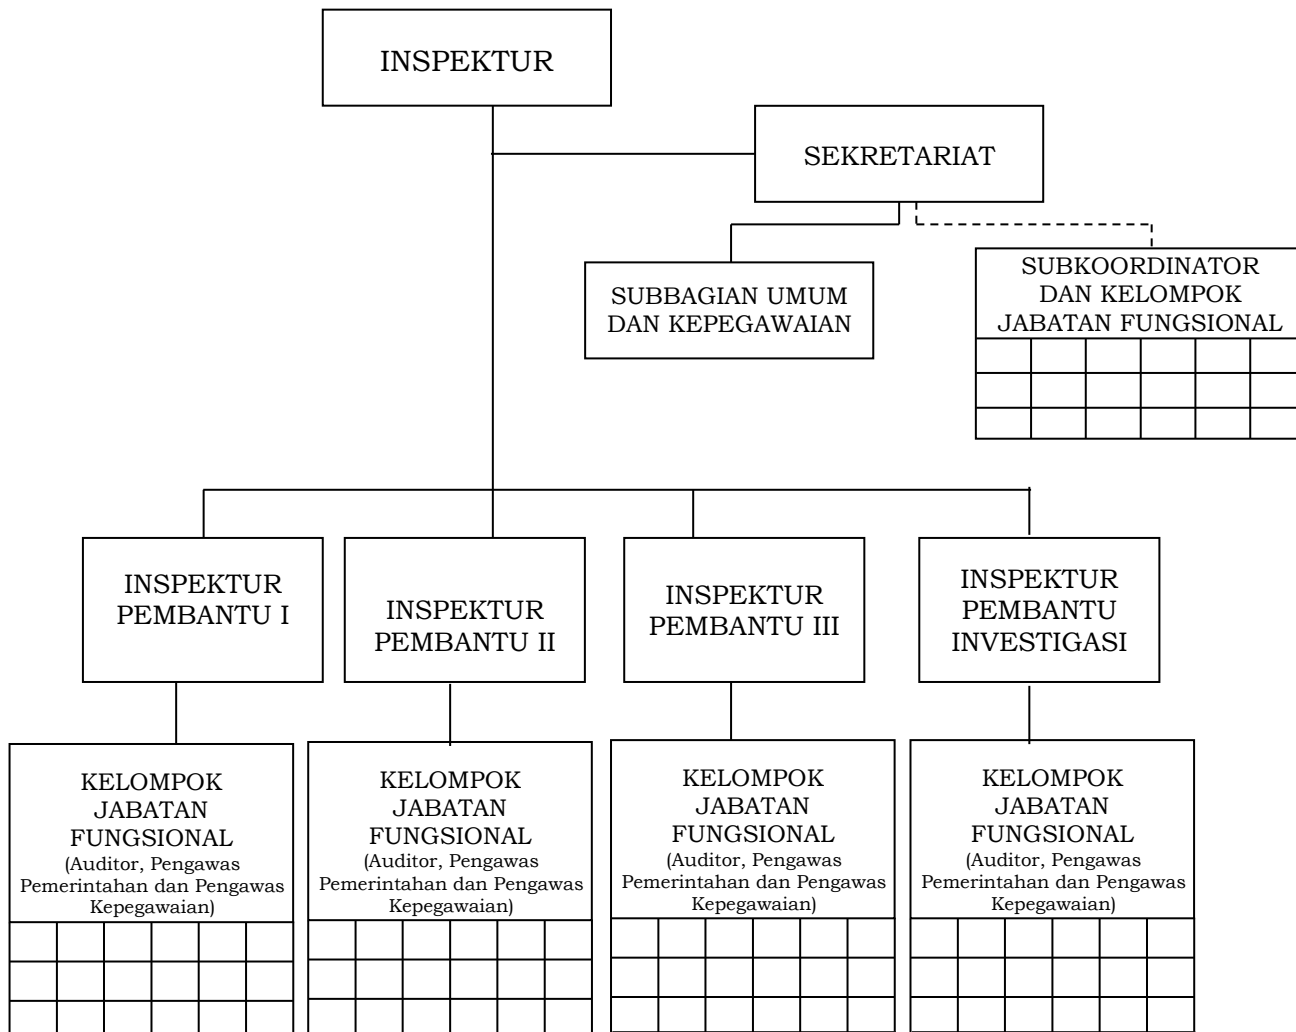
INSPEKTUR

SEKRETARIAT

SUBBAGIAN UMUM DAN KEPEGAWAIAN

SUBKOORDINATOR DAN KELOMPOK JABATAN FUNGSIONAL

INSPEKTUR PEMBANTU I

INSPEKTUR PEMBANTU II

INSPEKTUR PEMBANTU III

INSPEKTUR PEMBANTU INVESTIGASI

KELOMPOK JABATAN FUNGSIONAL
(Auditor, Pengawas Pemerintahan dan Pengawas Kepegawaian)

KELOMPOK JABATAN FUNGSIONAL
(Auditor, Pengawas Pemerintahan dan Pengawas Kepegawaian)

KELOMPOK JABATAN FUNGSIONAL
(Auditor, Pengawas Pemerintahan dan Pengawas Kepegawaian)

KELOMPOK JABATAN FUNGSIONAL
(Auditor, Pengawas Pemerintahan dan Pengawas Kepegawaian)